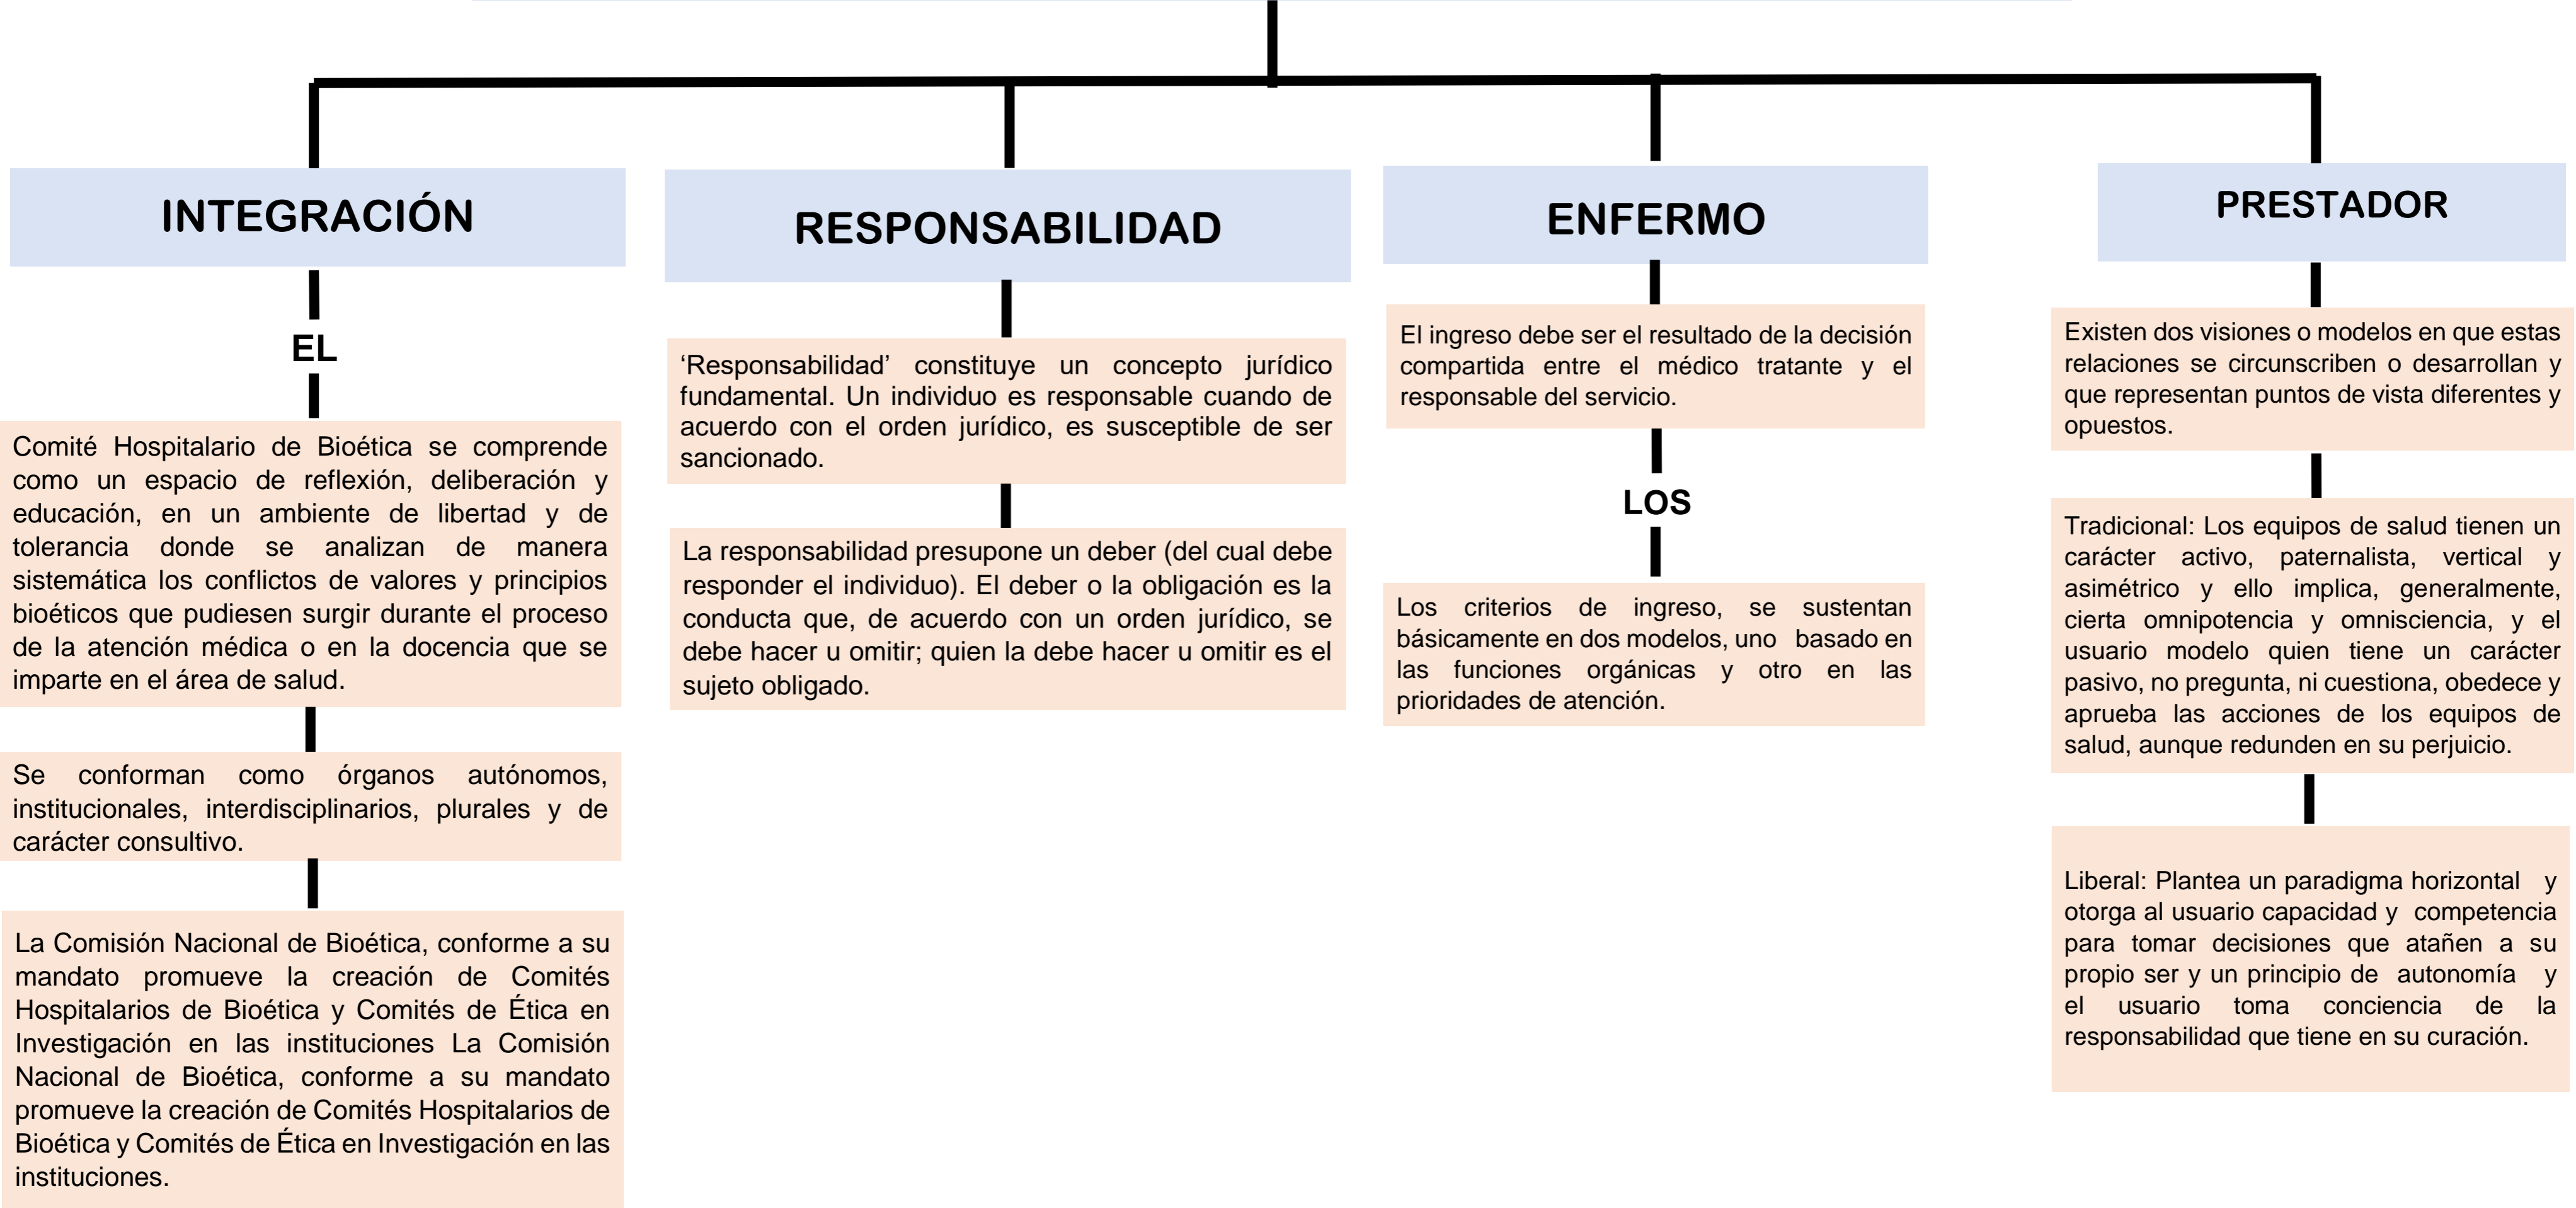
INTEGRACIÓN

EL

Comité Hospitalario de Bioética se comprende como un espacio de reflexión, deliberación y educación, en un ambiente de libertad y de tolerancia donde se analizan de manera sistemática los conflictos de valores y principios bioéticos que pudiesen surgir durante el proceso de la atención médica o en la docencia que se imparte en el área de salud.

Se conforman como órganos autónomos, institucionales, interdisciplinarios, plurales y de carácter consultivo.

La Comisión Nacional de Bioética, conforme a su mandato promueve la creación de Comités Hospitalarios de Bioética y Comités de Ética en Investigación en las instituciones La Comisión Nacional de Bioética, conforme a su mandato promueve la creación de Comités Hospitalarios de Bioética y Comités de Ética en Investigación en las instituciones.

RESPONSABILIDAD

'Responsabilidad' constituye un concepto jurídico fundamental. Un individuo es responsable cuando de acuerdo con el orden jurídico, es susceptible de ser sancionado.

La responsabilidad presupone un deber (del cual debe responder el individuo). El deber o la obligación es la conducta que, de acuerdo con un orden jurídico, se debe hacer u omitir; quien la debe hacer u omitir es el sujeto obligado.

ENFERMO

El ingreso debe ser el resultado de la decisión compartida entre el médico tratante y el responsable del servicio.

LOS

Los criterios de ingreso, se sustentan básicamente en dos modelos, uno basado en las funciones orgánicas y otro en las prioridades de atención.

PRESTADOR

Existen dos visiones o modelos en que estas relaciones se circunscriben o desarrollan y que representan puntos de vista diferentes y opuestos.

Tradicional: Los equipos de salud tienen un carácter activo, paternalista, vertical y asimétrico y ello implica, generalmente, cierta omnipotencia y omnisciencia, y el usuario modelo quien tiene un carácter pasivo, no pregunta, ni cuestiona, obedece y aprueba las acciones de los equipos de salud, aunque redunden en su perjuicio.

Liberal: Plantea un paradigma horizontal y otorga al usuario capacidad y competencia para tomar decisiones que atañen a su propio ser y un principio de autonomía y el usuario toma conciencia de la responsabilidad que tiene en su curación.